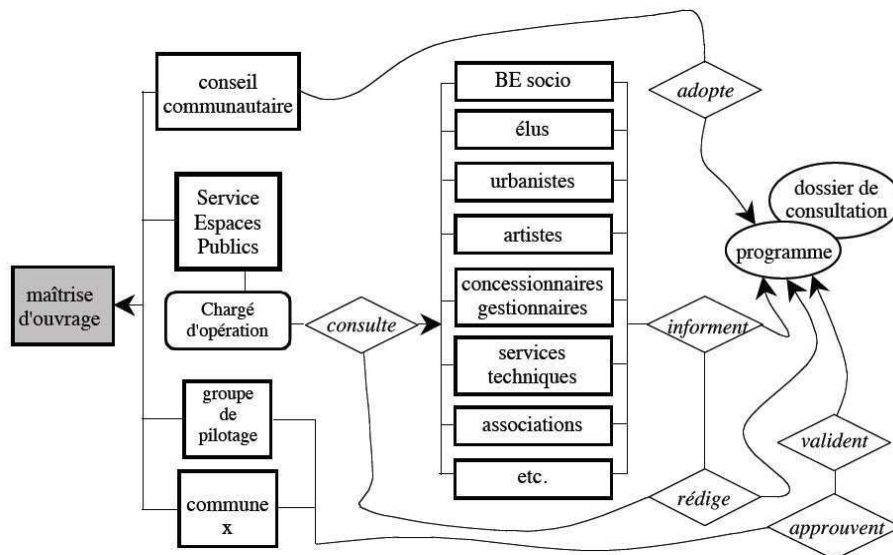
conseil communautaire

Service Espaces Publics

maîtrise d'ouvrage

Chargé d'opération

consulte

groupe de pilotage

commune x

BE socio

élus

urbanistes

artistes

concessionnaires gestionnaires

services techniques

associations

etc.

adopte

informent

rédige

dossier de consultation

programme

valident

approuvent